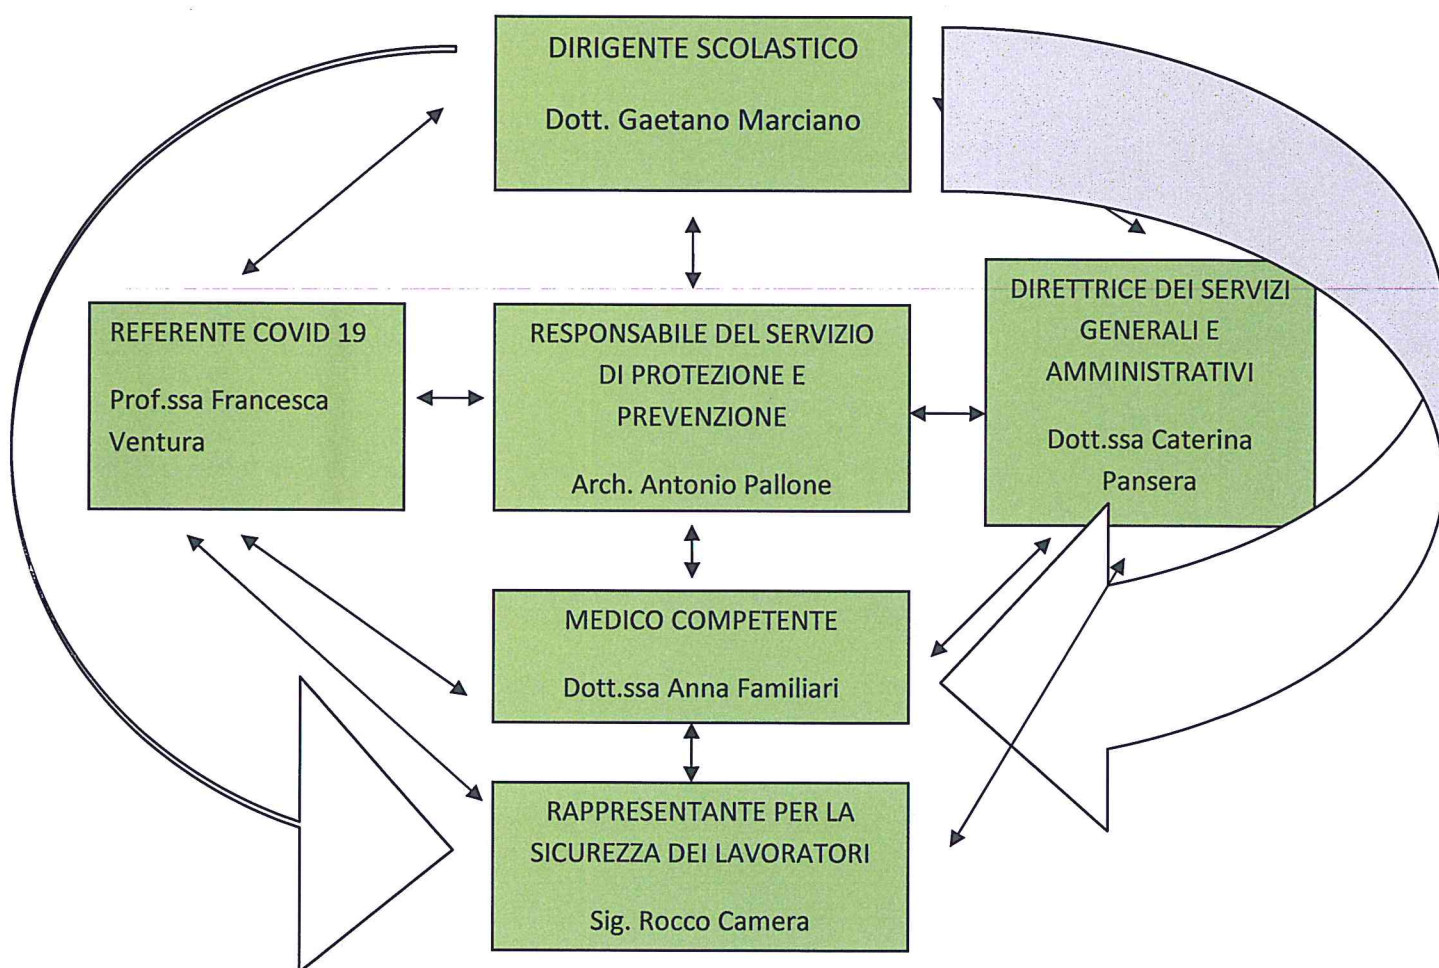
DIRIGENTE SCOLASTICO

Dott. Gaetano Marciano

REFERENTE COVID 19

Prof.ssa Francesca Ventura

RESPONSABILE DEL SERVIZIO DI PROTEZIONE E PREVENZIONE

Arch. Antonio Pallone

DIRETTRICE DEI SERVIZI GENERALI E AMMINISTRATIVI

Dott.ssa Caterina Pansera

MEDICO COMPETENTE

Dott.ssa Anna Familiari

RAPPRESENTANTE PER LA SICUREZZA DEI LAVORATORI

Sig. Rocco Camera